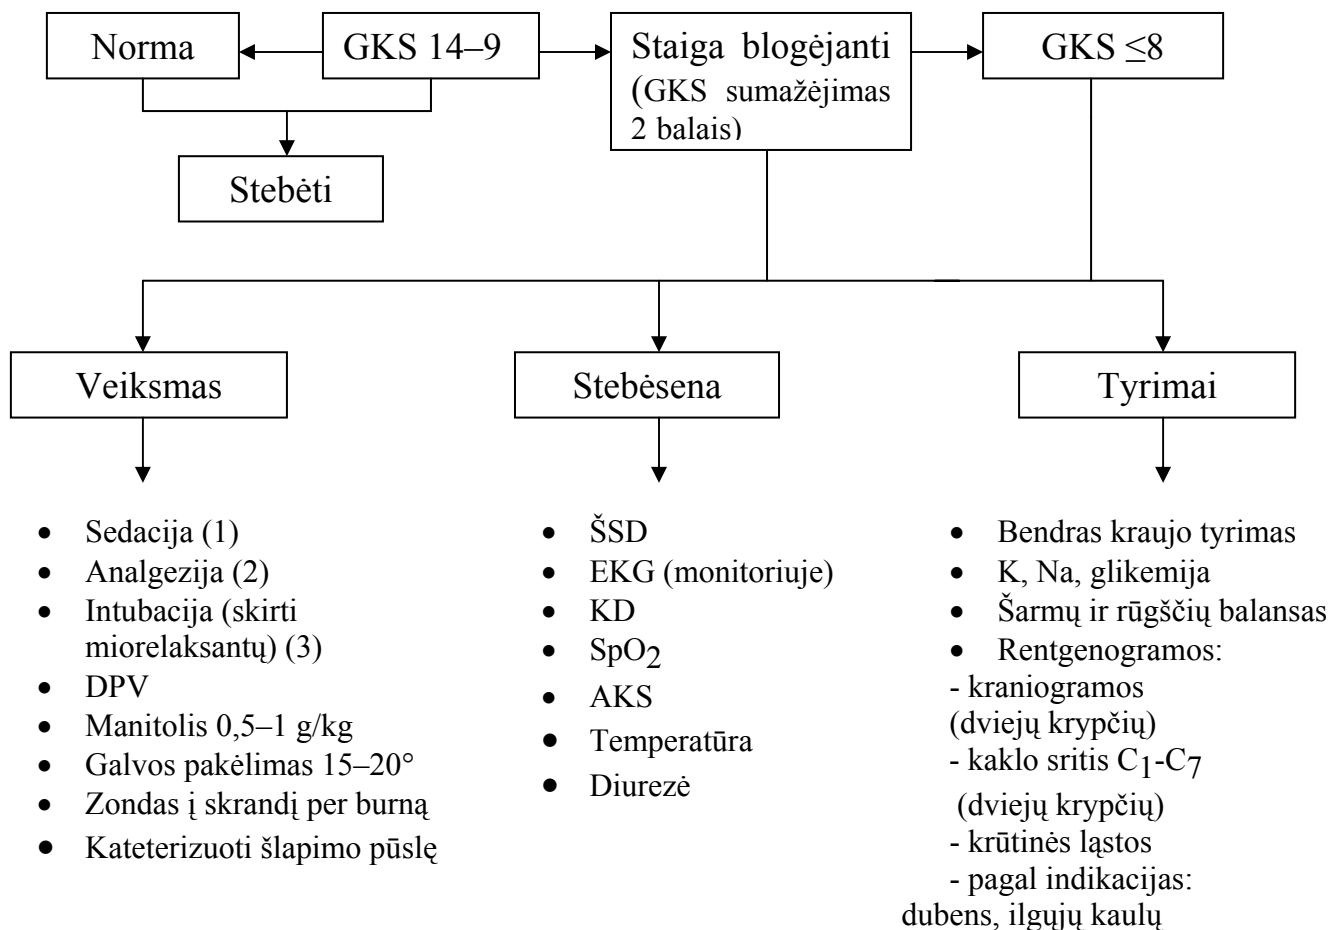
Norma

GKS 14–9

Staiga blogėjanti (GKS sumažėjimas 2 balais)

GKS ≤8

Stebėti

Veiksmas

Stebėsena

Tyrimai

- Sedacija (1)
- Analgezija (2)
- Intubacija (skirti miorelaksantų) (3)
- DPV
- Manitolis 0,5–1 g/kg
- Galvos pakėlimas 15–20°
- Zondas į skrandį per burną
- Kateterizuoti šlapimo pūslę

- ŠSD
- EKG (monitoriuje)
- KD
- $SpO_2$
- AKS
- Temperatūra
- Diurezė

- Bendras kraujo tyrimas
- K, Na, glikemija
- Šarmų ir rūgščių balansas
- Rentgenogramos:

- kraniogramos (dviejų krypčių)
- kaklo sritis $C_1$-$C_7$ (dviejų krypčių)
- krūtinės ląstos
- pagal indikacijas: dubens, ilgųjų kaulų